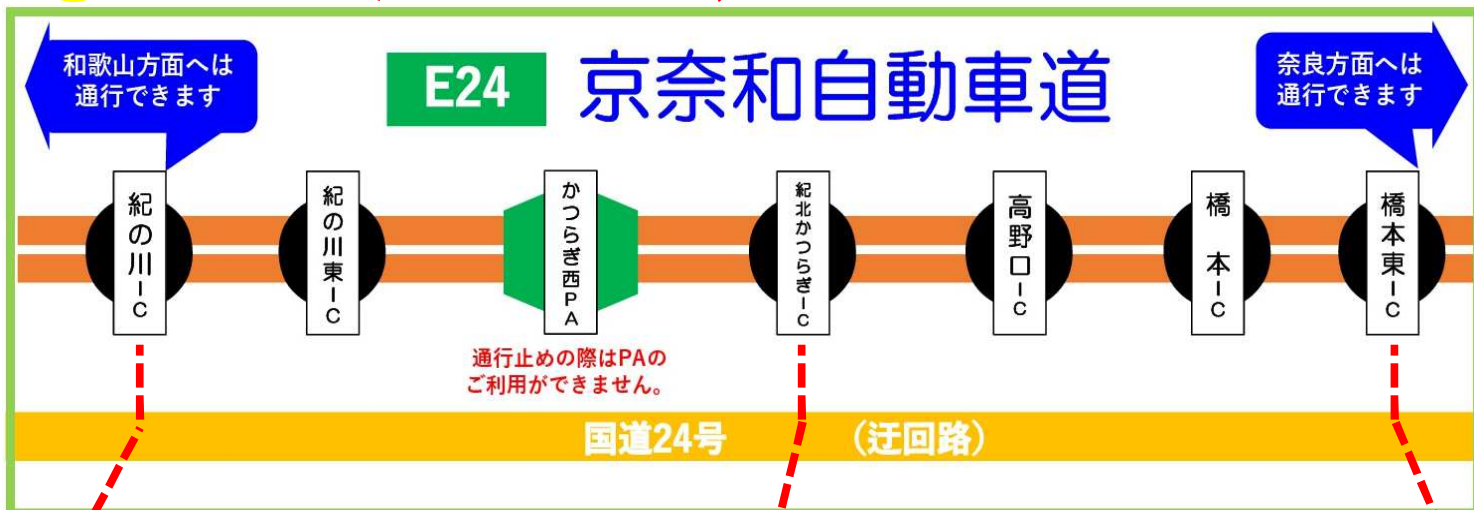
和歌山方面へは
通行できます

E24 京奈和自動車道

奈良方面へは
通行できます

紀の川IC

紀の川東IC

かつらぎ西PA

紀北かつらぎIC

高野口IC

橋本IC

橋本東IC

通行止めの際はPAの
ご利用ができません。

国道24号 (迂回路)